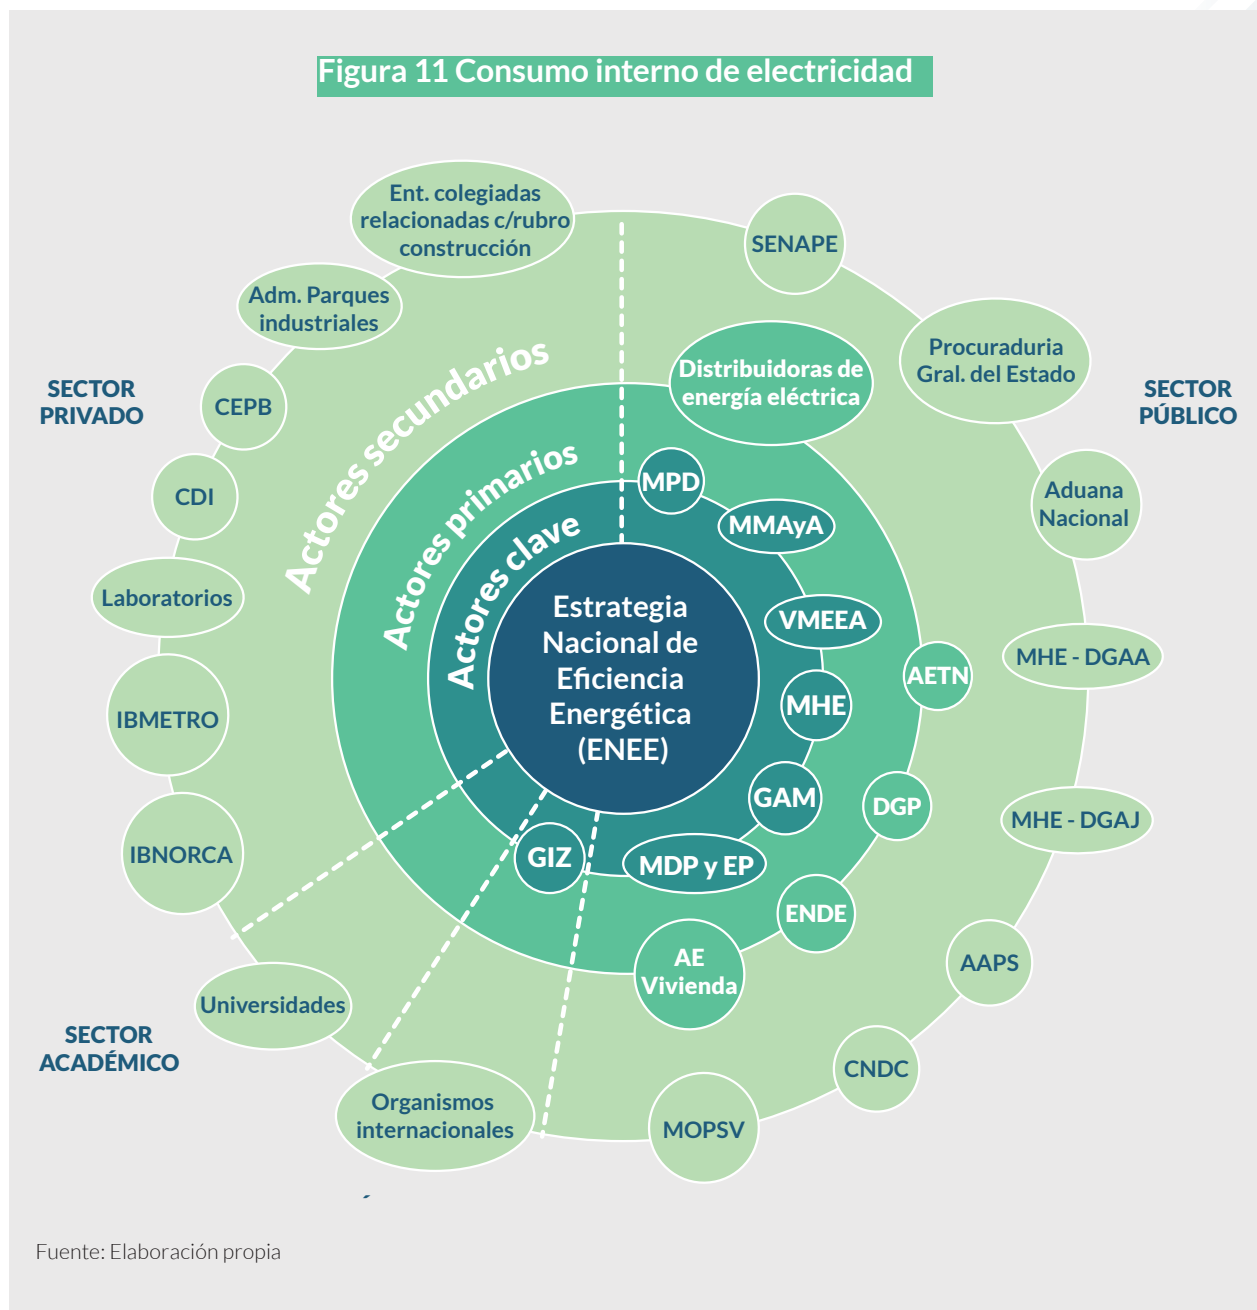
Figura 11 Consumo interno de electricidad

SECTOR PRIVADO

SECTOR PÚBLICO

SECTOR ACADÉMICO

Ent. colegiadas relacionadas c/rubro construcción

Adm. Parques industriales

CEPB

CDI

Laboratorios

IBMETRO

IBNORCA

Universidades

Organismos internacionales

SENAPE

Procuraduria Gral. del Estado

Aduana Nacional

MHE - DGAA

MHE - DGAJ

AAPS

CNDC

MOPSV

Actores secundarios

Actores primarios

Actores clave

Distribuidoras de energía eléctrica

MPD

MMAyA

VMEEA

MHE

GAM

MDP y EP

GIZ

AETN

DGP

ENDE

AE Vivienda

Estrategia Nacional de Eficiencia Energética (ENEE)

Fuente: Elaboración propia